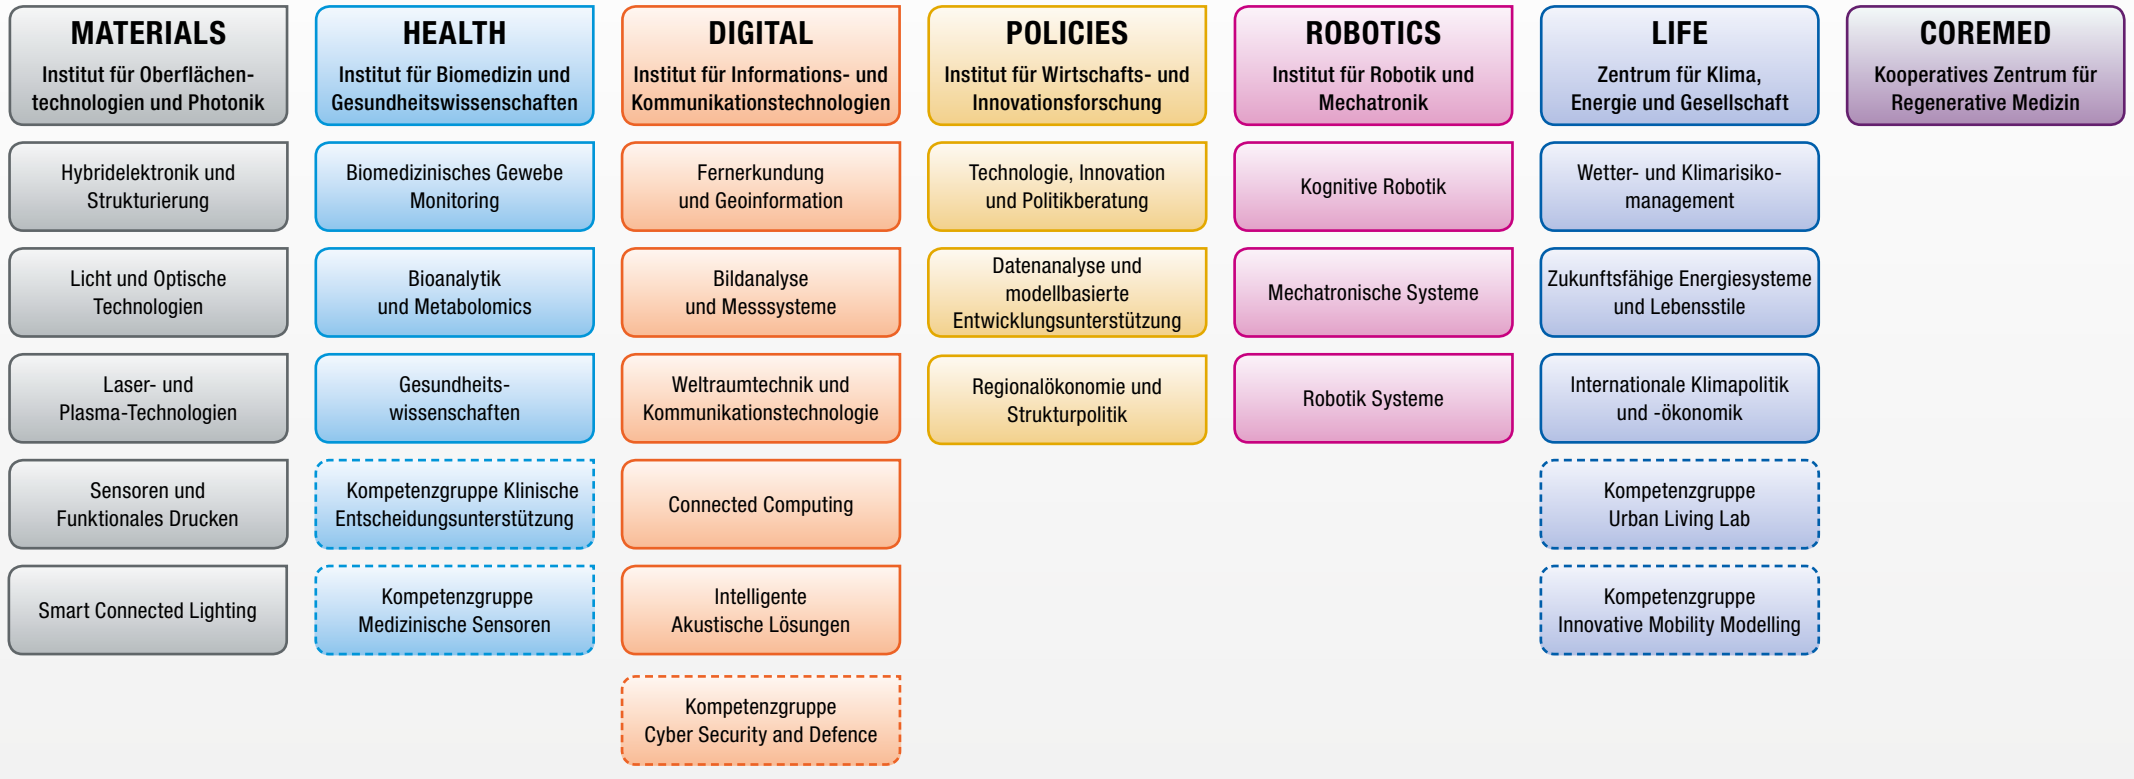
MATERIALS
Institut für Oberflächentechnologien und Photonik

Hybridelektronik und Strukturierung

Licht und Optische Technologien

Laser- und Plasma-Technologien

Sensoren und Funktionales Drucken

Smart Connected Lighting

HEALTH
Institut für Biomedizin und Gesundheitswissenschaften

Biomedizinisches Gewebe Monitoring

Bioanalytik und Metabolomics

Gesundheitswissenschaften

Kompetenzgruppe Klinische Entscheidungsunterstützung

Kompetenzgruppe Medizinische Sensoren

DIGITAL
Institut für Informations- und Kommunikationstechnologien

Fernerkundung und Geoinformation

Bildanalyse und Messsysteme

Weltraumtechnik und Kommunikationstechnologie

Connected Computing

Intelligente Akustische Lösungen

Kompetenzgruppe Cyber Security and Defence

POLICIES
Institut für Wirtschafts- und Innovationsforschung

Technologie, Innovation und Politikberatung

Datenanalyse und modellbasierte Entwicklungsunterstützung

Regionalökonomie und Strukturpolitik

ROBOTICS
Institut für Robotik und Mechatronik

Kognitive Robotik

Mechatronische Systeme

Robotik Systeme

LIFE
Zentrum für Klima, Energie und Gesellschaft

Wetter- und Klimarisikomanagement

Zukunftsfähige Energiesysteme und Lebensstile

Internationale Klimapolitik und -ökonomik

Kompetenzgruppe Urban Living Lab

Kompetenzgruppe Innovative Mobility Modelling

COREMED
Kooperatives Zentrum für Regenerative Medizin